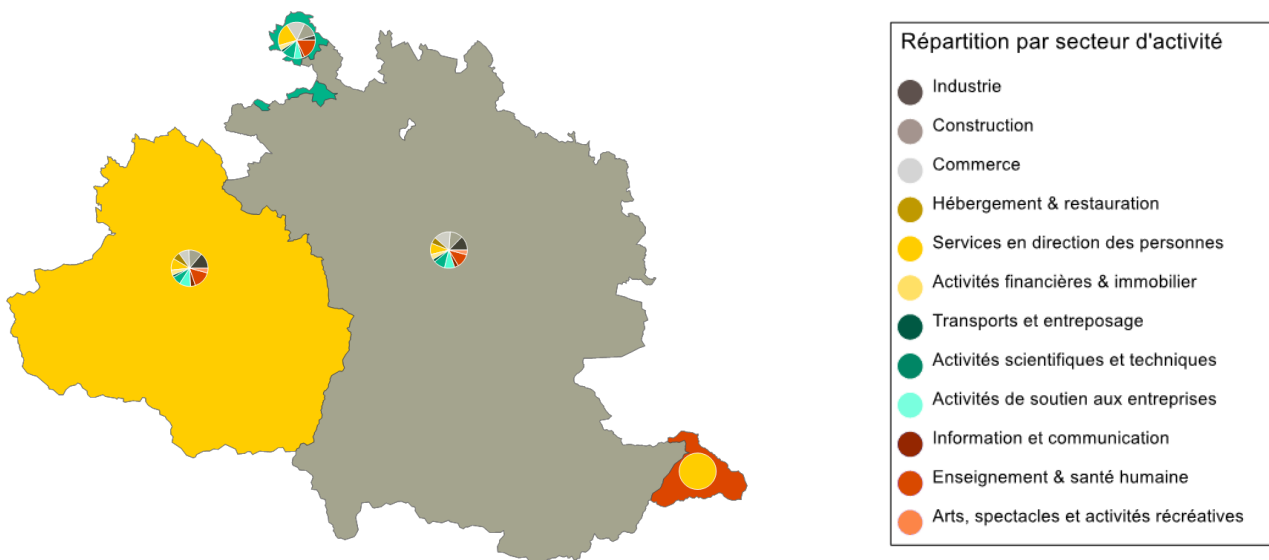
Répartition par secteur d'activité

Industrie

Construction

Commerce

Hébergement & restauration

Services en direction des personnes

Activités financières & immobilier

Transports et entreposage

Activités scientifiques et techniques

Activités de soutien aux entreprises

Information et communication

Enseignement & santé humaine

Arts, spectacles et activités récréatives